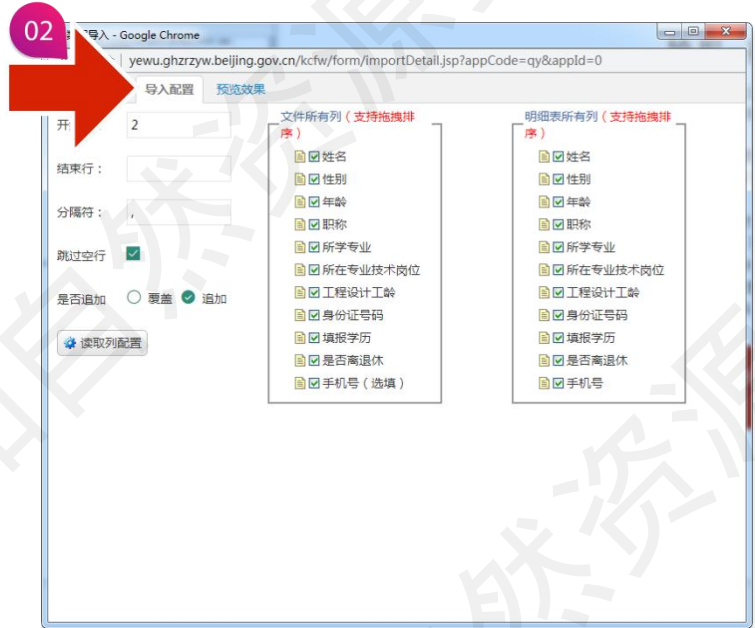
02

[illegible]导入 - Google Chrome

yewu.ghzrzyw.beijing.gov.cn/kcfw/form/importDetail.jsp?appCode=qy&appId=0

导入配置 预览效果

开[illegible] 2

结束行：

分隔符： ,

跳过空行

是否追加 覆盖 追加

读取列配置

文件所有列（支持拖拽排序）

姓名
性别
年龄
职称
所学专业
所在专业技术岗位
工程设计工龄
身份证号码
填报学历
是否离退休
手机号（选填）

明细表所有列（支持拖拽排序）

姓名
性别
年龄
职称
所学专业
所在专业技术岗位
工程设计工龄
身份证号码
填报学历
是否离退休
手机号